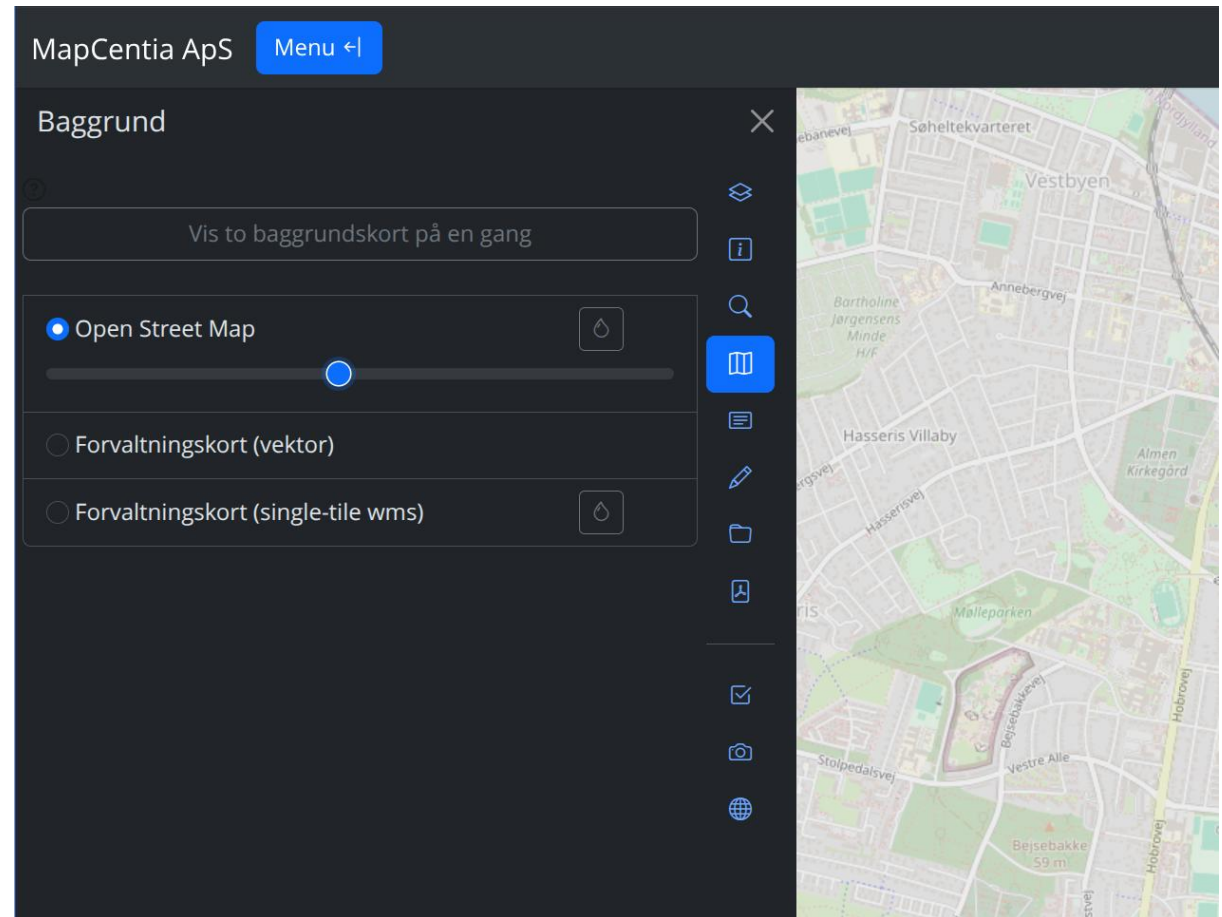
MapCentia ApS Menu ←|

Baggrund

Vis to baggrundskort på en gang

Open Street Map

Forvaltningskort (vektor)

Forvaltningskort (single-tile wms)

ebanevej
Søheltekvarteret
Vestbyen
Annebergvej
Bartholine Jørgensens Minde H/F
Hasseris Villaby
ergsvej
Hasserisvej
Almen Kirkegård
ris
Mølleparken
Bejsebakkevej
Stolpedalsvej
Vestre Alle
Hobrovej
Bejsebakke 59 m
Hobrovej
stvej